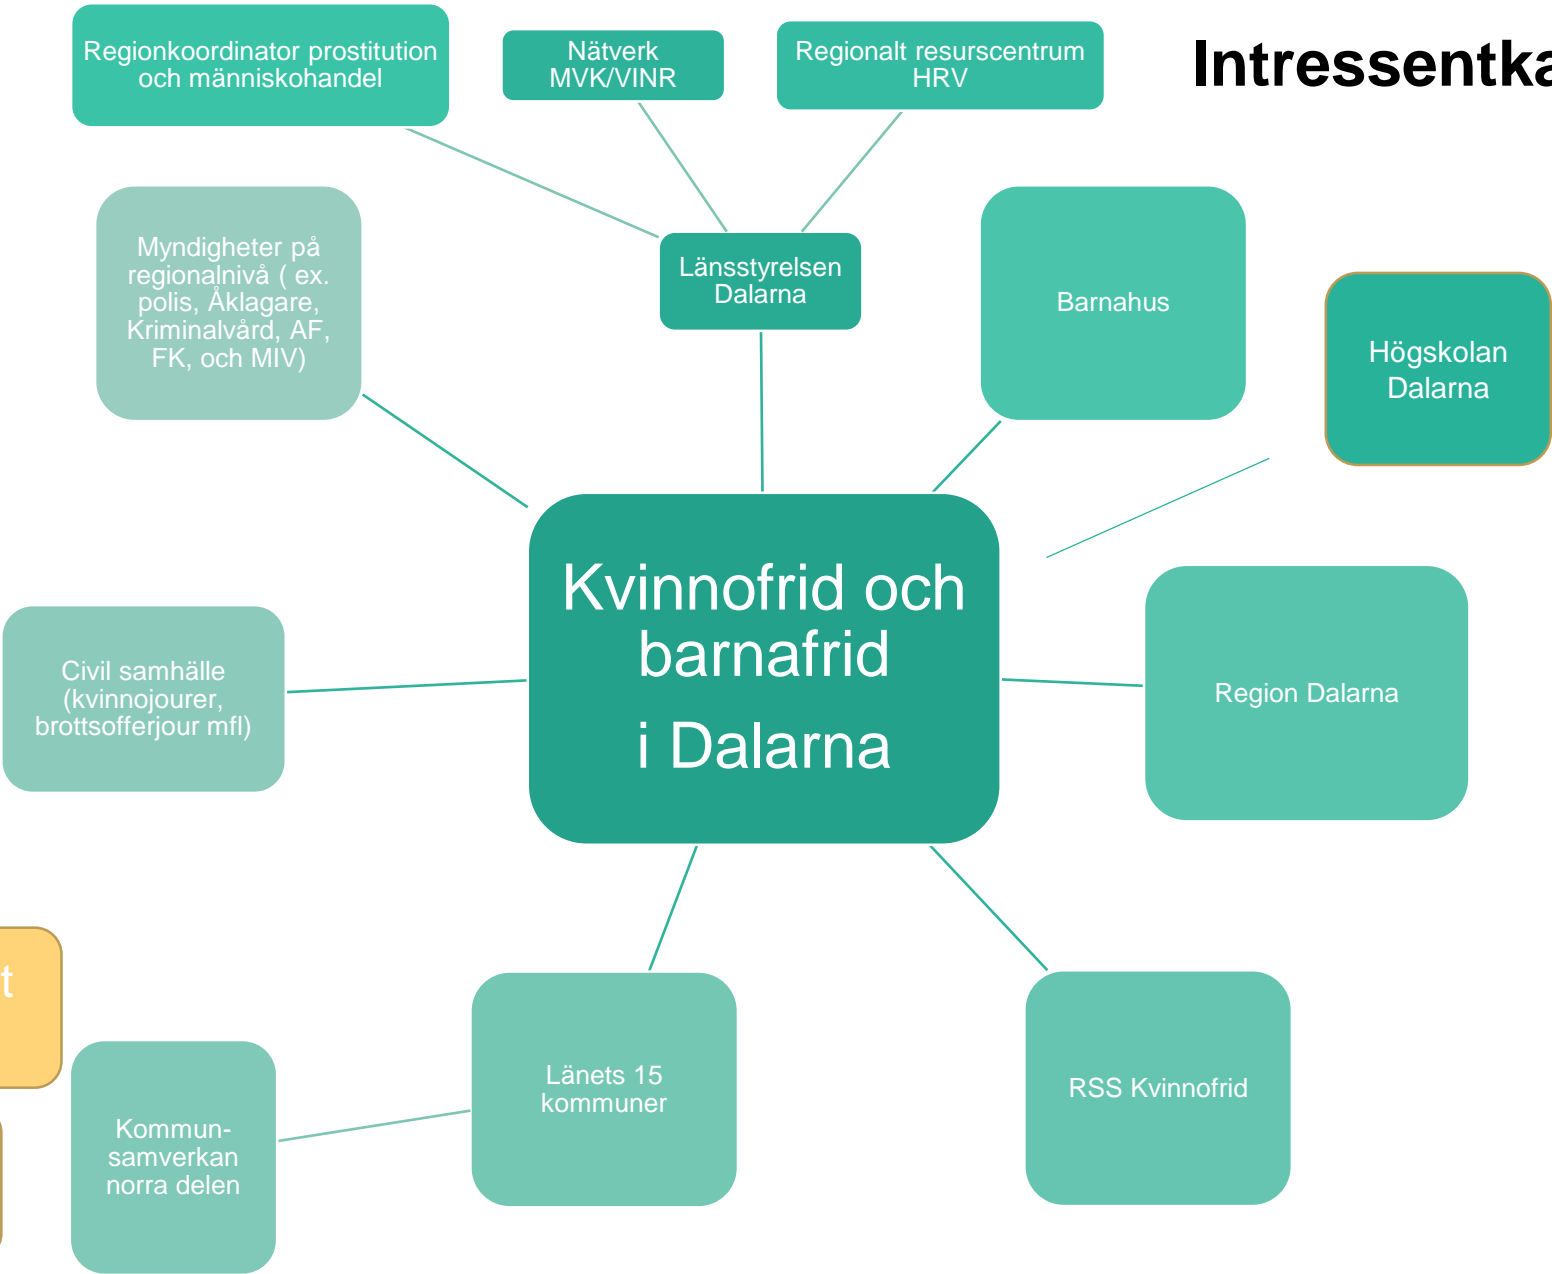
Intressentka

Regionkoordinator prostitution och människohandel

Nätverk MVK/VINR

Regionalt resurscentrum HRV

Myndigheter på regionalnivå ( ex. polis, Åklagare, Kriminalvård, AF, FK, och MIV)

Länsstyrelsen Dalarna

Barnahus

Högskolan Dalarna

Kvinnofrid och barnafrid

i Dalarna

Civil samhälle (kvinnojourer, brottsofferjour mfl)

Region Dalarna

t

Länets 15 kommuner

RSS Kvinnofrid

Kommun-samverkan norra delen